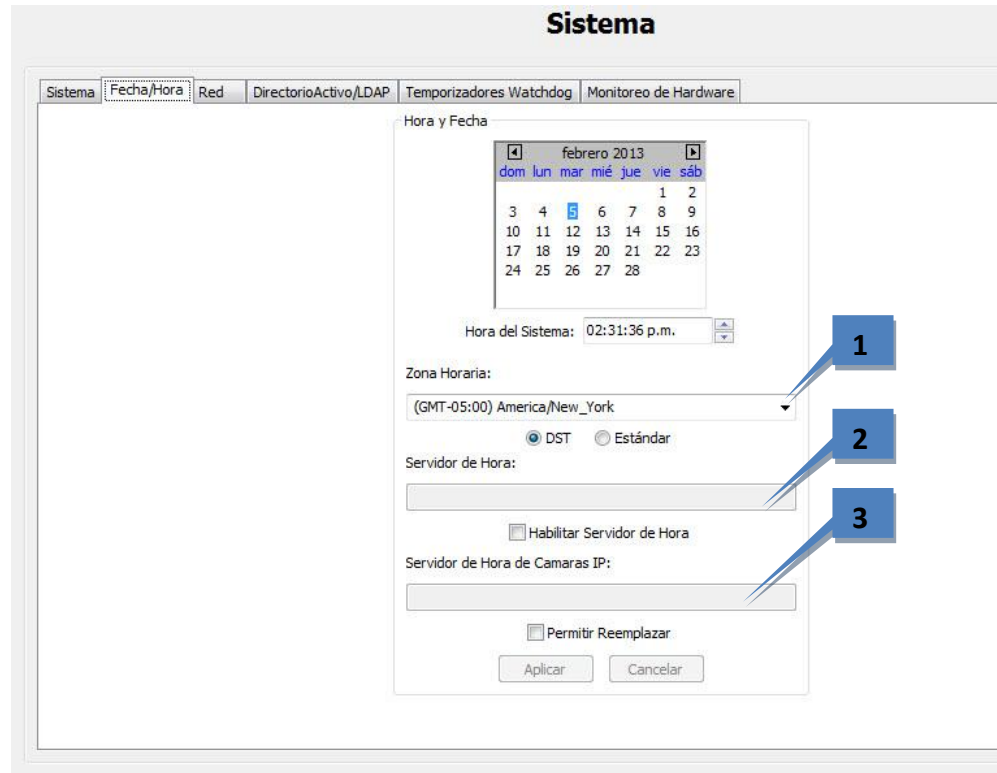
Sistema

Sistema | Fecha/Hora | Red | DirectorioActivo/LDAP | Temporizadores Watchdog | Monitoreo de Hardware

Hora y Fecha

febrero 2013

| dom | lun | mar | mié | jue | vie | sáb |
|---|---|---|---|---|---|---|
| | | | | | 1 | 2 |
| 3 | 4 | 5 | 6 | 7 | 8 | 9 |
| 10 | 11 | 12 | 13 | 14 | 15 | 16 |
| 17 | 18 | 19 | 20 | 21 | 22 | 23 |
| 24 | 25 | 26 | 27 | 28 | | |

Hora del Sistema: 02:31:36 p.m.

1

Zona Horaria:

(GMT-05:00) America/New_York

DST Estándar

2

Servidor de Hora:

Habilitar Servidor de Hora

3

Servidor de Hora de Camaras IP:

Permitir Reemplazar

Aplicar Cancelar